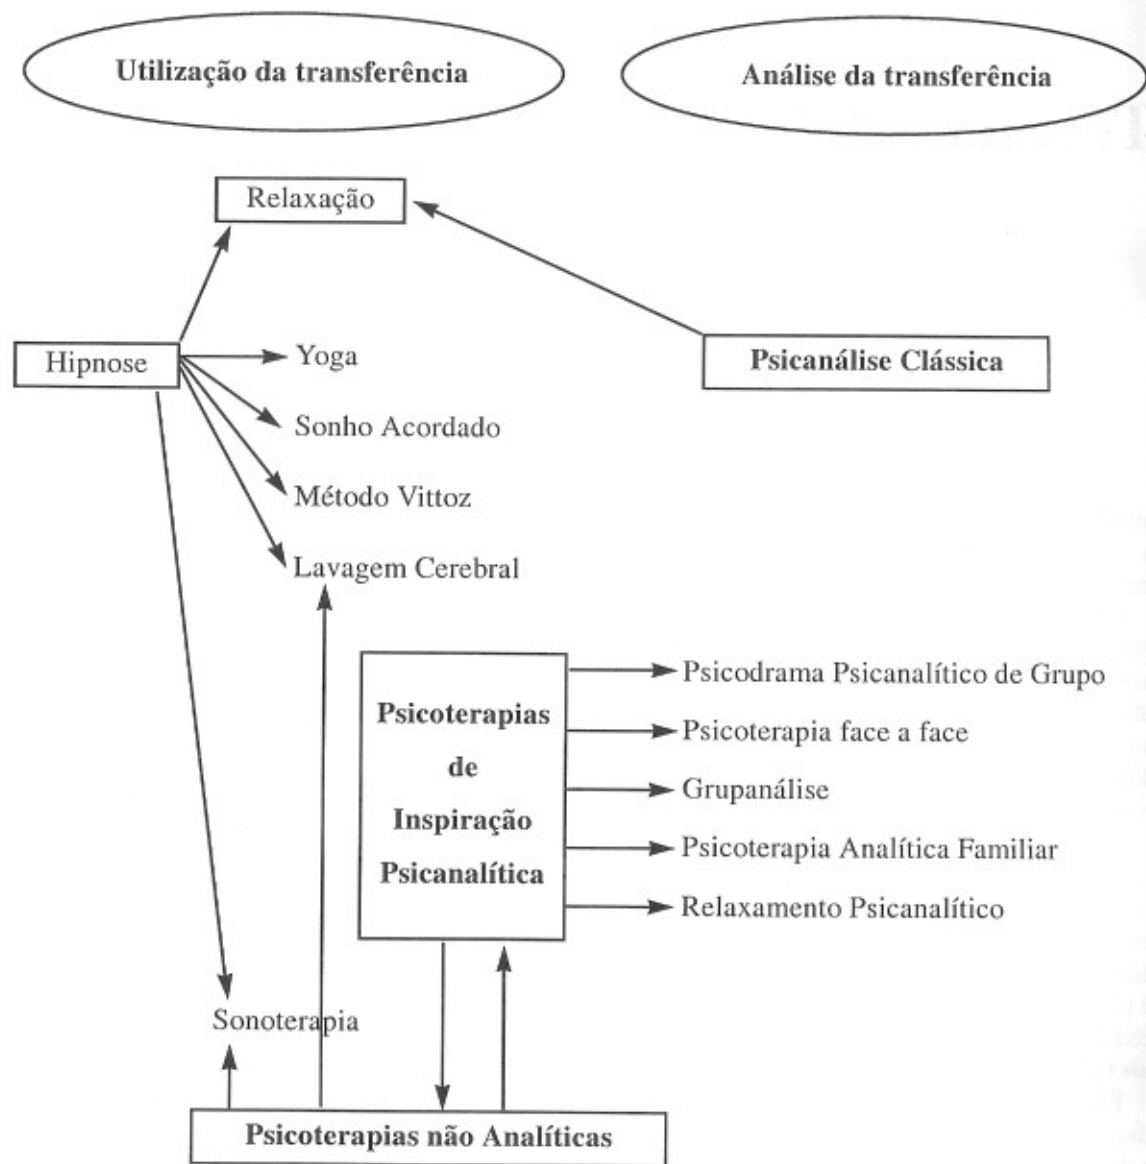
Utilização da transferência

Análise da transferência

Relaxação

Hipnose

Yoga

Sonho Acordado

Método Vittoz

Lavagem Cerebral

Psicanálise Clássica

Psicoterapias de Inspiração Psicanalítica

Psicodrama Psicanalítico de Grupo

Psicoterapia face a face

Grupanálise

Psicoterapia Analítica Familiar

Relaxamento Psicanalítico

Sonoterapia

Psicoterapias não Analíticas